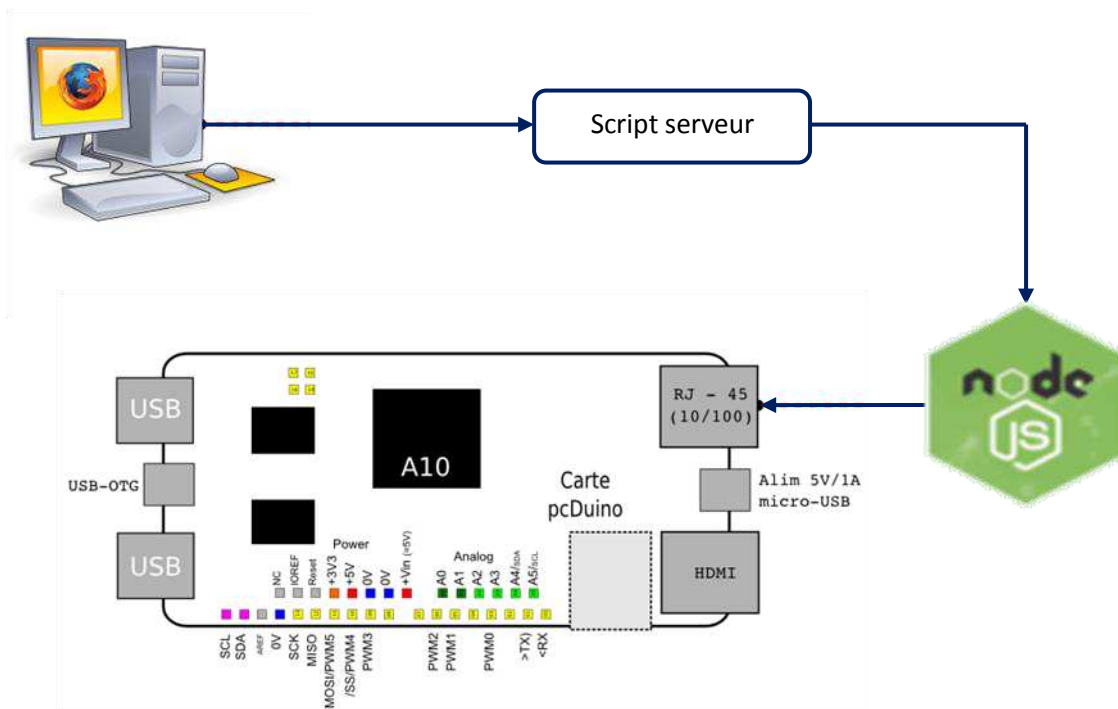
Script serveur

node JS

USB

USB-OTG

USB

A10

Carte pcDuino

RJ - 45 (10/100)

Alim 5V/1A micro-USB

HDMI

Power

NC IOREF Reset +3V3 +5V 0V 0V +Vin (<6V)

Analog

A0 A1 A2 A3 A4/SDA A5/SCL

SCL SDA AREF 0V SCK MISO MOSI/PWM5 /SS/PWM4 PWM3 PWM2 PWM1 PWM0 >TX) <RX